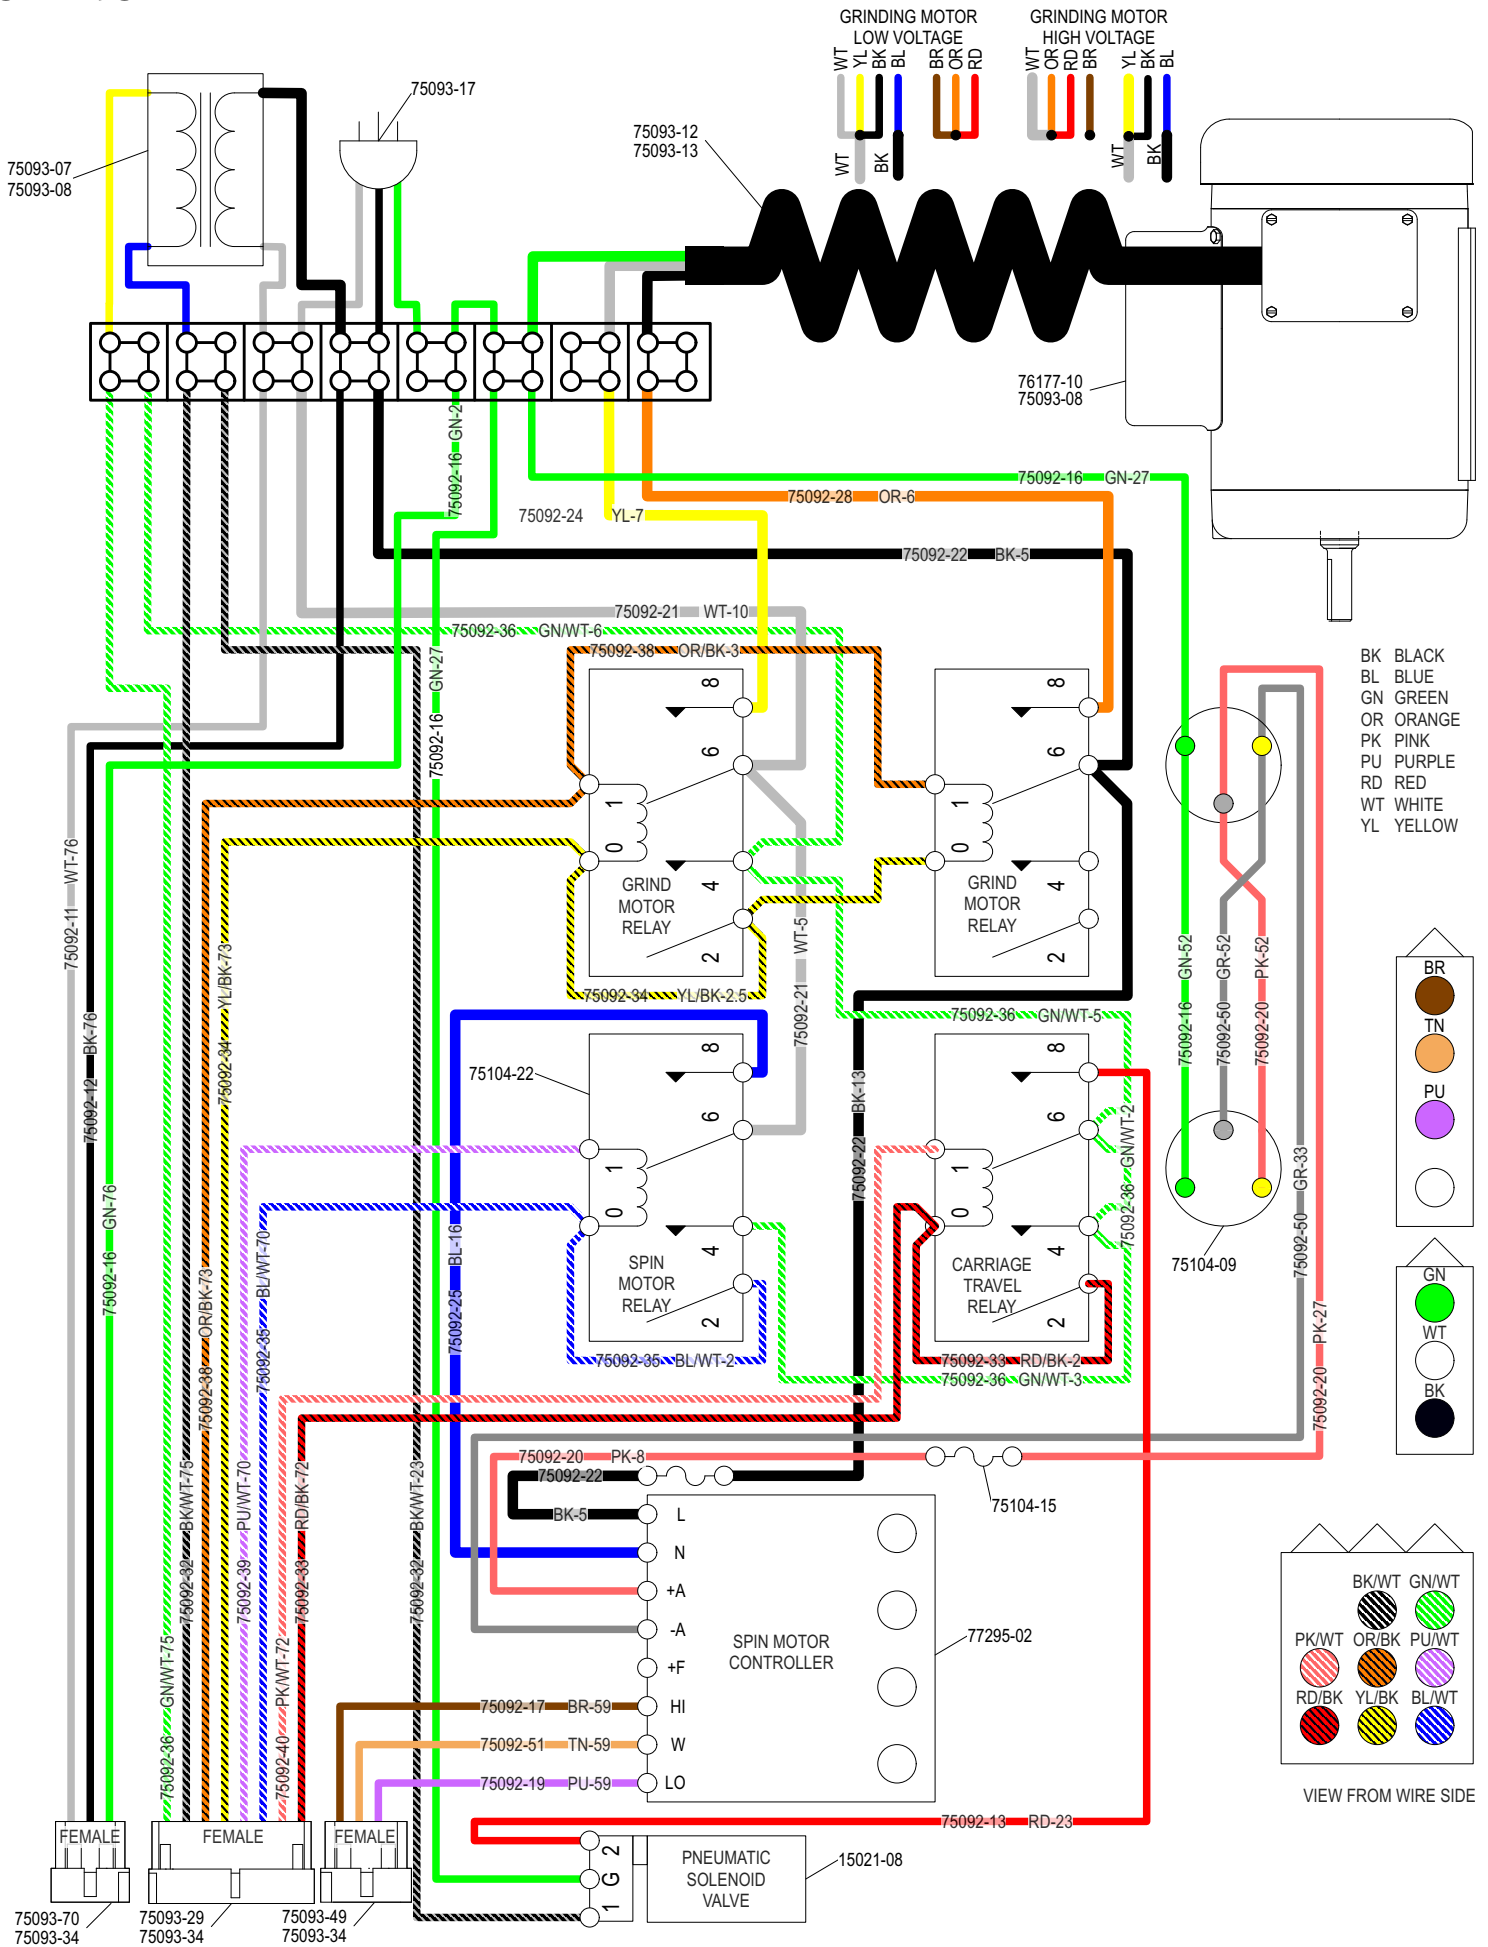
GRINDING MOTOR
LOW VOLTAGE
WT YL BK BL BR OR RD
WT BK

GRINDING MOTOR
HIGH VOLTAGE
WT OR RD BR YL BK BL
WT BK

75093-17
75093-07
75093-08
75093-12
75093-13
76177-10
75093-08

75092-16 GN-2
75092-24 YL-7
75092-16 GN-27
75092-28 OR-6
75092-22 BK-5
75092-21 WT-10
75092-36 GN/WT-6
75092-38 OR/BK-3
GN-27
75092-16

BK BLACK
BL BLUE
GN GREEN
OR ORANGE
PK PINK
PU PURPLE
RD RED
WT WHITE
YL YELLOW

8
6
1
0
4
2
GRIND MOTOR RELAY

8
6
1
0
4
2
GRIND MOTOR RELAY

75092-34 YL/BK-2.5
WT-5
75092-21
75092-36 GN/WT-5
BK-13
75092-22

75104-22
8
6
1
0
4
2
SPIN MOTOR RELAY
75092-35 BL/WT-2

8
6
1
0
4
2
CARRIAGE TRAVEL RELAY
GN/WT-2
75092-36
75092-33 RD/BK-2
75092-36 GN/WT-3

GN-52
75092-16
GR-52
75092-50
PK-52
75092-20
75104-09
GR-33
75092-50
PK-27
75092-20

BR
TN
PU

GN
WT
BK

75092-11 WT-76
75092-12 BK-76
75092-16 GN-76
75092-34 YL/BK-73
75092-38 OR/BK-73
75092-35 BL/WT-70
BL-16
75092-25
75092-32 BK/WT-75
75092-39 PU/WT-70
75092-33 RD/BK-72
75092-32 BK/WT-23
75092-36 GN/WT-75
75092-40 PK/WT-72

75092-20 PK-8
75092-22
BK-5
75104-15
L
N
+A
-A
+F
HI
W
LO
SPIN MOTOR CONTROLLER
77295-02
75092-17 BR-59
75092-51 TN-59
75092-19 PU-59

BK/WT GN/WT
PK/WT OR/BK PU/WT
RD/BK YL/BK BL/WT
VIEW FROM WIRE SIDE

75092-13 RD-23
2
G
1
PNEUMATIC SOLENOID VALVE
15021-08

FEMALE
FEMALE
FEMALE
75093-70
75093-34
75093-29
75093-34
75093-49
75093-34